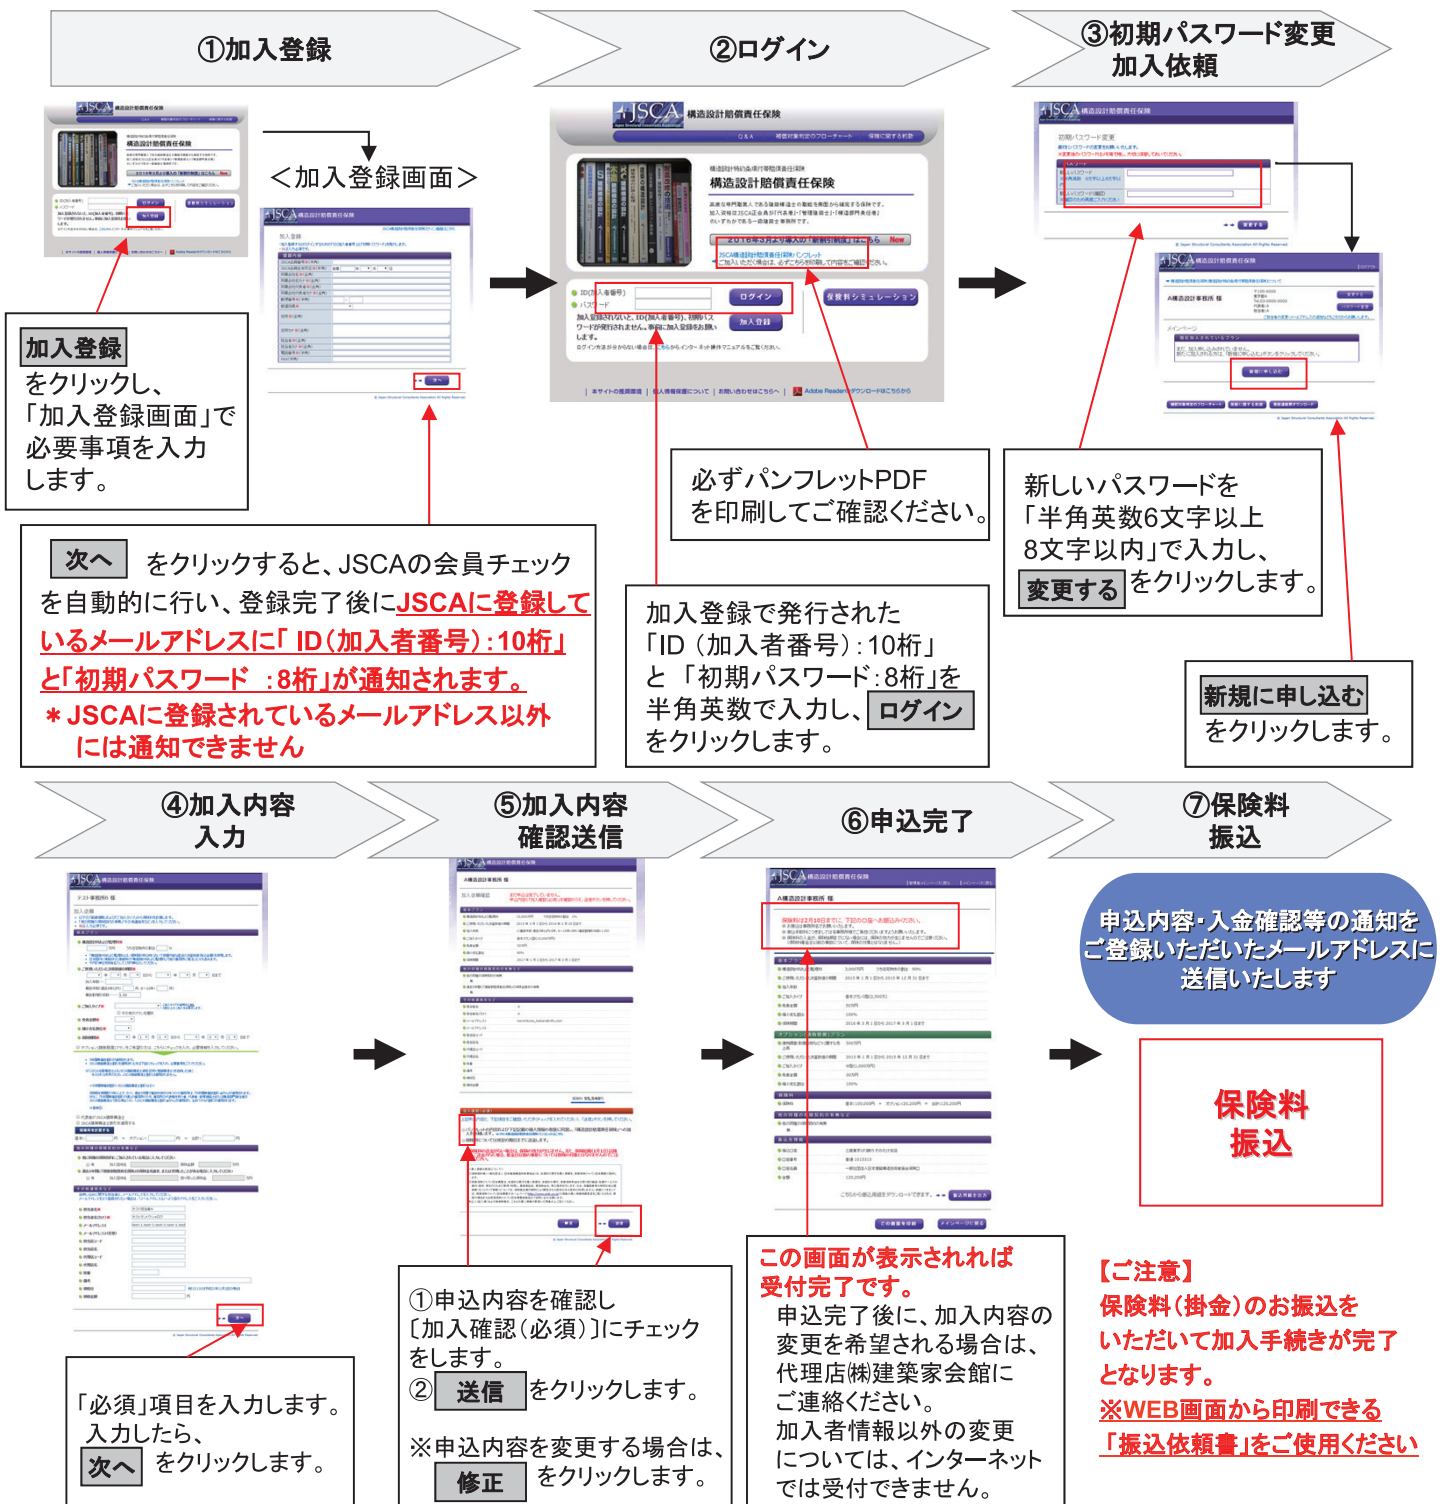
①加入登録

②ログイン

③初期パスワード変更
加入依頼

＜加入登録画面＞

加入登録
をクリックし、
「加入登録画面」で
必要事項を入力
します。

必ずパンフレットPDF
を印刷してご確認ください。

新しいパスワードを
「半角英数6文字以上
8文字以内」で入力し、
変更する をクリックします。

次へ をクリックすると、JSCAの会員チェックを自動的に行い、登録完了後にJSCAに登録しているメールアドレスに「ID（加入者番号）：10桁」と「初期パスワード ：8桁」が通知されます。
＊JSCAに登録されているメールアドレス以外には通知できません

加入登録で発行された
「ID（加入者番号）：10桁」
と 「初期パスワード：8桁」を
半角英数で入力し、ログイン
をクリックします。

新規に申し込む
をクリックします。

④加入内容
入力

⑤加入内容
確認送信

⑥申込完了

⑦保険料
振込

申込内容・入金確認等の通知を
ご登録いただいたメールアドレスに
送信いたします

保険料
振込

「必須」項目を入力します。
入力したら、
次へ をクリックします。

①申込内容を確認し
〔加入確認（必須）〕にチェック
をします。
② 送信 をクリックします。

※申込内容を変更する場合は、
修正 をクリックします。

この画面が表示されれば
受付完了です。
申込完了後に、加入内容の変更を希望される場合は、代理店㈱建築家会館にご連絡ください。
加入者情報以外の変更については、インターネットでは受付できません。

【ご注意】
保険料（掛金）のお振込を
いただいて加入手続きが完了
となります。
※WEB画面から印刷できる
「振込依頼書」をご使用ください